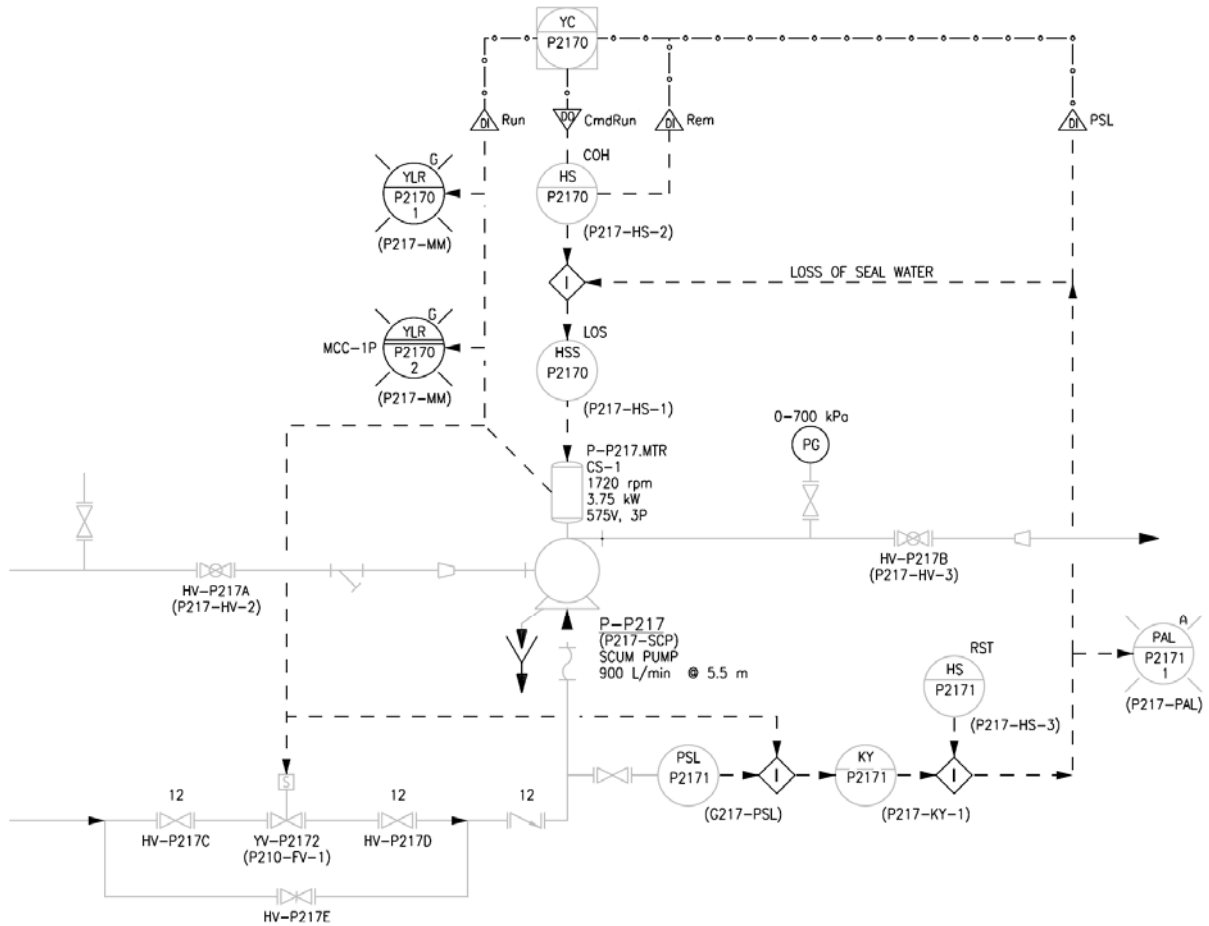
YC
P2170

DI Run
DO CmdRun
DI Rem
DI PSL

G
YLR
P2170
1
(P217-MM)

COH
HS
P2170
(P217-HS-2)

I
LOSS OF SEAL WATER

G
YLR
MCC-1P
P2170
2
(P217-MM)

LOS
HSS
P2170
(P217-HS-1)

0-700 kPa
PG

P-P217.MTR
CS-1
1720 rpm
3.75 kW
575V, 3P

HV-P217A
(P217-HV-2)

HV-P217B
(P217-HV-3)

P-P217
(P217-SCP)
SCUM PUMP
900 L/min @ 5.5 m

A
PAL
P2171
1
(P217-PAL)

RST
HS
P2171
(P217-HS-3)

S

12
HV-P217C

YV-P2172
(P210-FV-1)

12
HV-P217D

12

PSL
P2171
(G217-PSL)

I

KY
P2171
(P217-KY-1)

I

HV-P217E